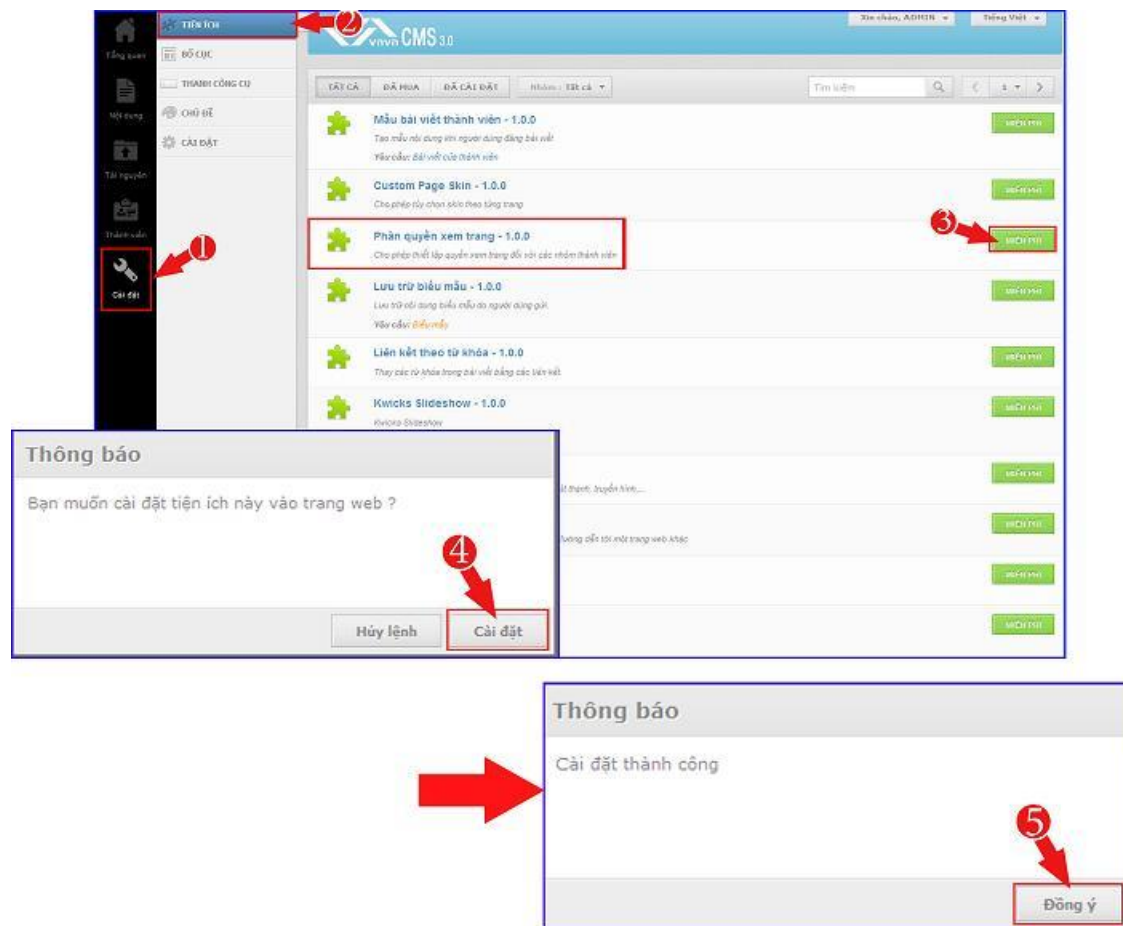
Tổng quan
Nội dung
Tài nguyên
Thành viên
Cài đặt
1
TIỆN ÍCH
2
BỐ CỤC
THANH CÔNG CỤ
CHỦ ĐỀ
CÀI ĐẶT
vnvn CMS 3.0
Xin chào, ADMIN
Tiếng Việt
TẤT CẢ
ĐÃ MUA
ĐÃ CÀI ĐẶT
Nhóm : Tất cả
Tìm kiếm
1

Mẫu bài viết thành viên - 1.0.0
Tạo mẫu nội dung khi người dùng đăng bài viết
Yêu cầu: Bài viết của thành viên
MIỄN PHÍ

Custom Page Skin - 1.0.0
Cho phép tùy chọn skin theo từng trang
MIỄN PHÍ

Phân quyền xem trang - 1.0.0
Cho phép thiết lập quyền xem trang đối với các nhóm thành viên
3
MIỄN PHÍ

Lưu trữ biểu mẫu - 1.0.0
Lưu trữ nội dung biểu mẫu do người dùng gửi
Yêu cầu: Biểu mẫu
MIỄN PHÍ

Liên kết theo từ khóa - 1.0.0
Thay các từ khóa trong bài viết bằng các liên kết
MIỄN PHÍ

Kwicks Slideshow - 1.0.0
Kwicks Slideshow
MIỄN PHÍ

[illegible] thành, truyền hình,...
MIỄN PHÍ
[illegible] hướng dẫn tới một trang web khác
MIỄN PHÍ
MIỄN PHÍ
MIỄN PHÍ

Thông báo
Bạn muốn cài đặt tiện ích này vào trang web ?
4
Hủy lệnh
Cài đặt

Thông báo
Cài đặt thành công
5
Đồng ý